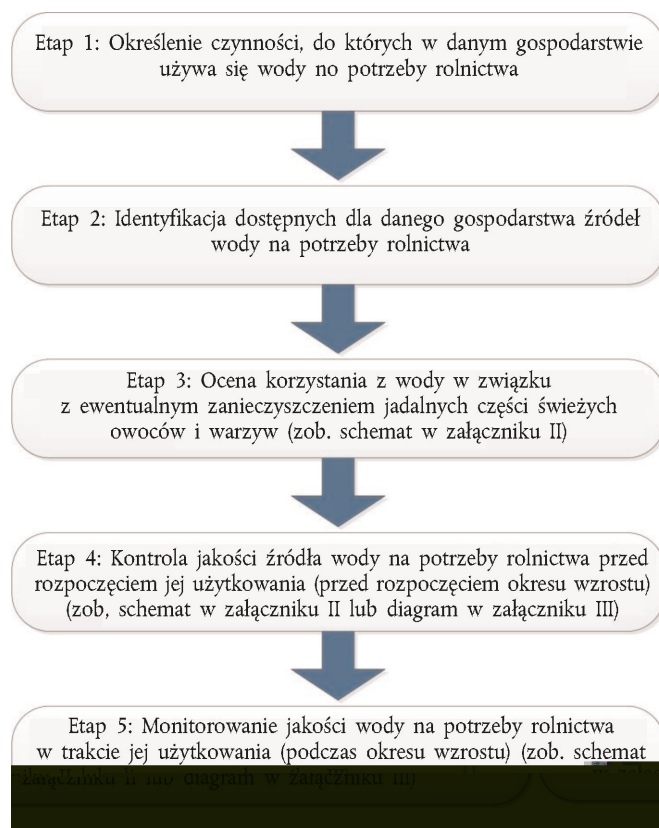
Etap 1: Określenie czynności, do których w danym gospodarstwie używa się wody no potrzeby rolnictwa

Etap 2: Identyfikacja dostępnych dla danego gospodarstwa źródeł wody na potrzeby rolnictwa

Etap 3: Ocena korzystania z wody w związku z ewentualnym zanieczyszczeniem jadalnych części świeżych owoców i warzyw (zob. schemat w załączniku II)

Etap 4: Kontrola jakości źródła wody na potrzeby rolnictwa przed rozpoczęciem jej użytkowania (przed rozpoczęciem okresu wzrostu) (zob, schemat w załączniku II lub diagram w załączniku III)

Etap 5: Monitorowanie jakości wody na potrzeby rolnictwa w trakcie jej użytkowania (podczas okresu wzrostu) (zob. schemat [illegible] załączniku II lub diagram w załączniku III)